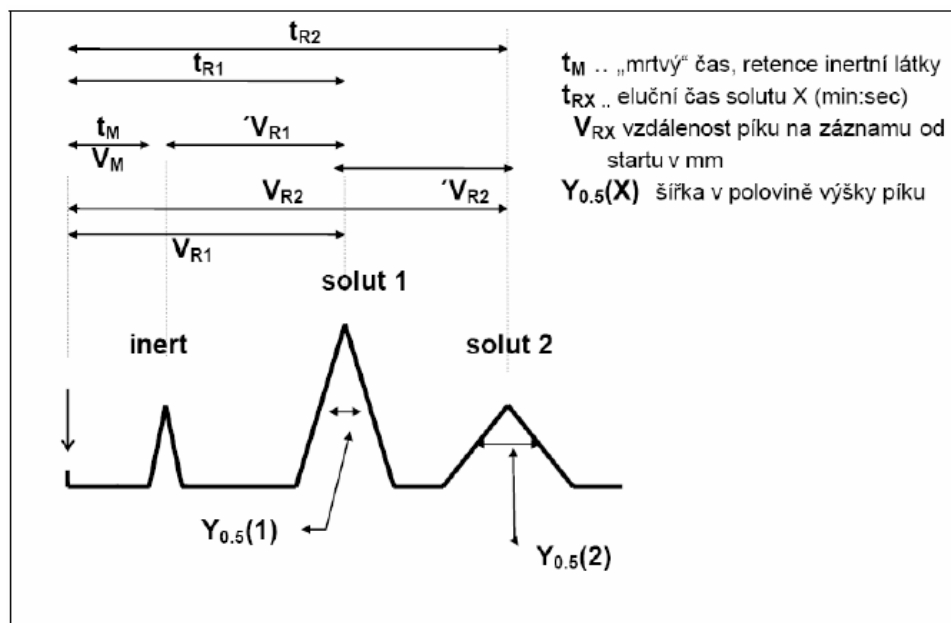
$t_{R2}$

$t_{R1}$

$t_M$ .. „mrtvý“ čas, retence inertní látky

$t_{RX}$ .. eluční čas solutu X (min:sec)

$V_{RX}$ vzdálenost píku na záznamu od startu v mm

$Y_{0.5}(X)$ šířka v polovině výšky píku

$t_M$

$V_M$

$'V_{R1}$

$V_{R2}$

$'V_{R2}$

$V_{R1}$

solut 1

inert

solut 2

$Y_{0.5}(1)$

$Y_{0.5}(2)$